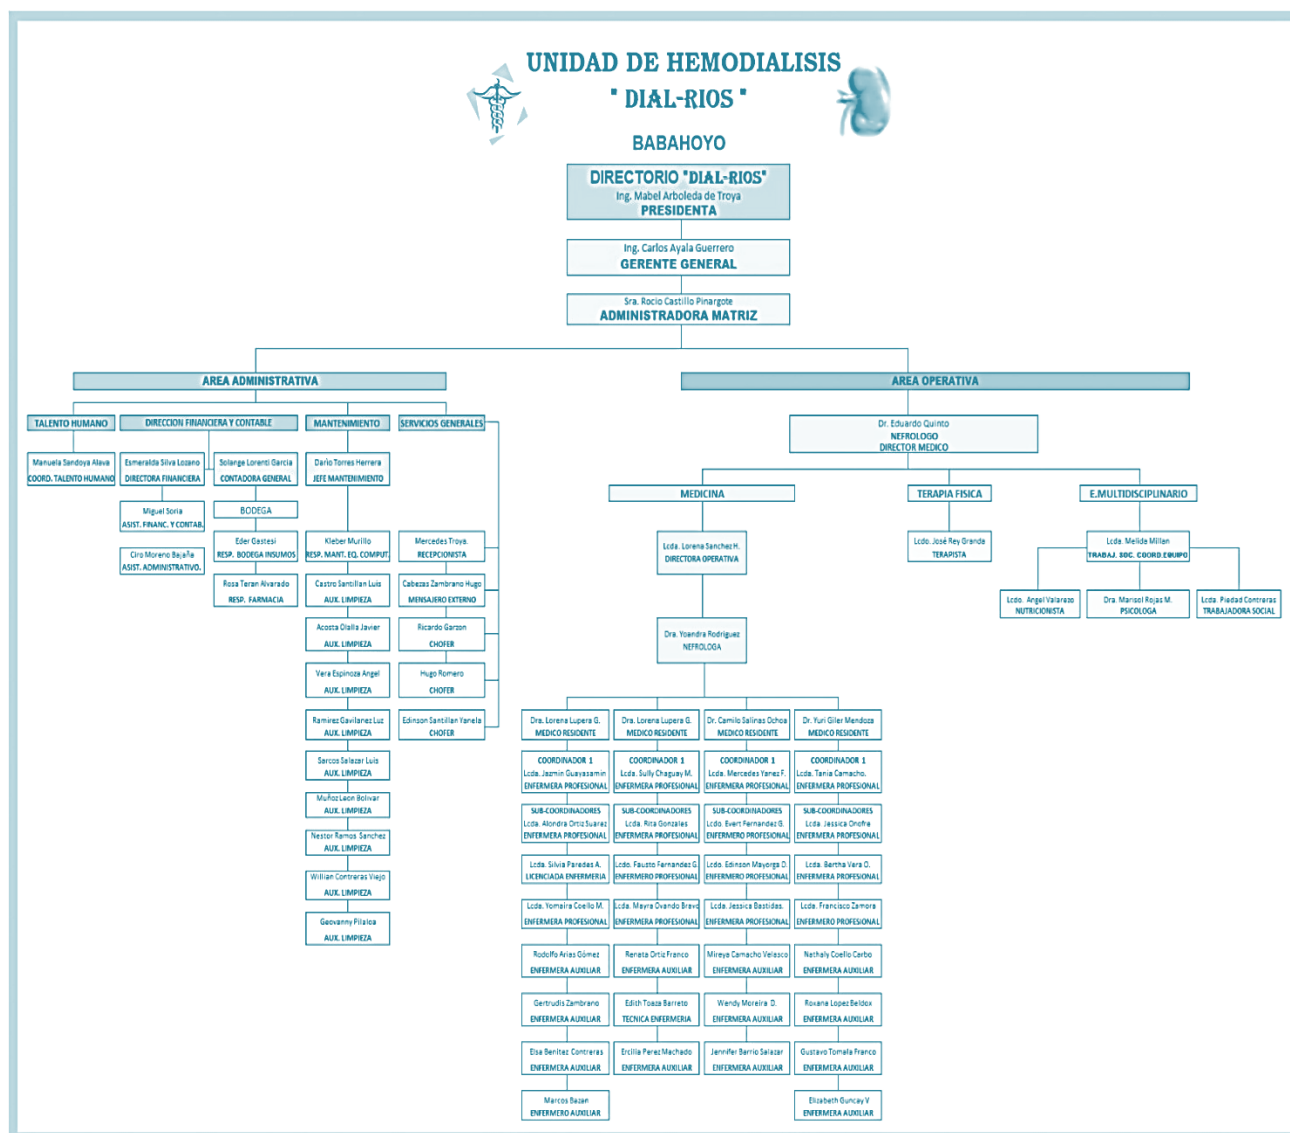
UNIDAD DE HEMODIALISIS
" DIAL-RIOS "
BABAHOYO

DIRECTORIO "DIAL-RIOS"
Ing. Mabel Arboleda de Troya
PRESIDENTA

Ing. Carlos Ayala Guerrero
GERENTE GENERAL

Sra. Rocio Castillo Pinargote
ADMINISTRADORA MATRIZ

AREA ADMINISTRATIVA

TALENTO HUMANO
Manuela Sandoya Alava
COORD. TALENTO HUMANO

DIRECCION FINANCIERA Y CONTABLE
Esmeralda Silva Lozano
DIRECTORA FINANCIERA
Solange Lorenti Garcia
CONTADORA GENERAL
Miguel Soria
ASIST. FINANC. Y CONTAB.
BODEGA
Eder Gastesi
RESP. BODEGA INSUMOS
Ciro Moreno Bajaña
ASIST. ADMINISTRATIVO.
Rosa Teran Alvarado
RESP. FARMACIA

MANTENIMIENTO
Dario Torres Herrera
JEFE MANTENIMIENTO
Kleber Murillo
RESP. MANT. EQ. COMPUT.
Castro Santillan Luis
AUX. LIMPIEZA
Acosta Olalla Javier
AUX. LIMPIEZA
Vera Espinoza Angel
AUX. LIMPIEZA
Ramirez Gavilanez Luz
AUX. LIMPIEZA
Sarcos Salazar Luis
AUX. LIMPIEZA
Muñoz Leon Bolivar
AUX. LIMPIEZA
Nestor Ramos Sanchez
AUX. LIMPIEZA
Willian Contreras Viejo
AUX. LIMPIEZA
Geovanny Pilaloa
AUX. LIMPIEZA

SERVICIOS GENERALES
Mercedes Troya.
RECEPCIONISTA
Cabezas Zambrano Hugo
MENSAJERO EXTERNO
Ricardo Garzon
CHOFER
Hugo Romero
CHOFER
Edinson Santillan Yanela
CHOFER

AREA OPERATIVA
Dr. Eduardo Quinto
NEFROLOGO
DIRECTOR MEDICO

MEDICINA
Lcda. Lorena Sanchez H.
DIRECTORA OPERATIVA
Dra. Yoandra Rodriguez
NEFROLOGA

TERAPIA FISICA
Lcdo. José Rey Granda
TERAPISTA

E.MULTIDISCIPLINARIO
Lcda. Melide Millan
TRABAJ. SOC. COORD.EQUIPO
Lcdo. Angel Valarezo
NUTRICIONISTA
Dra. Marisol Rojas M.
PSICOLOGA
Lcda. Piedad Contreras
TRABAJADORA SOCIAL

Dra. Lorena Lupera G.
MEDICO RESIDENTE
Dra. Lorena Lupera G.
MEDICO RESIDENTE
Dr. Camilo Salinas Ochoa
MEDICO RESIDENTE
Dr. Yuri Giler Mendoza
MEDICO RESIDENTE

COORDINADOR 1
Lcda. Jazmin Guayasamin
ENFERMERA PROFESIONAL
COORDINADOR 1
Lcda. Sully Chaguay M.
ENFERMERA PROFESIONAL
COORDINADOR 1
Lcda. Mercedes Yanez F.
ENFERMERA PROFESIONAL
COORDINADOR 1
Lcda. Tania Camacho.
ENFERMERA PROFESIONAL

SUB-COORDINADORES
Lcda. Alondra Ortiz Suarez
ENFERMERA PROFESIONAL
SUB-COORDINADORES
Lcda. Rita Gonzales
ENFERMERA PROFESIONAL
SUB-COORDINADORES
Lcdo. Evert Fernandez G.
ENFERMERO PROFESIONAL
SUB-COORDINADORES
Lcda. Jessica Onofre
ENFERMERA PROFESIONAL

Lcda. Silvia Paredes A.
LICENCIADA ENFERMERIA
Lcdo. Fausto Fernandez G.
ENFERMERO PROFESIONAL
Lcdo. Edinson Mayorga D.
ENFERMERO PROFESIONAL
Lcda. Bertha Vera O.
ENFERMERA PROFESIONAL

Lcda. Yomaira Coello M.
ENFERMERA PROFESIONAL
Lcda. Mayra Ovando Bravo
ENFERMERA PROFESIONAL
Lcda. Jessica Bastidas.
ENFERMERA PROFESIONAL
Lcdo. Francisco Zamora
ENFERMERO PROFESIONAL

Rodolfo Arias Gómez
ENFERMERA AUXILIAR
Reneta Ortiz Franco
ENFERMERA AUXILIAR
Mireya Camacho Velasco
ENFERMERA AUXILIAR
Nathaly Coello Carbo
ENFERMERA AUXILIAR

Gertrudis Zambrano
ENFERMERA AUXILIAR
Edith Toaza Barreto
TECNICA ENFERMERIA
Wendy Moreira D.
ENFERMERA AUXILIAR
Roxana Lopez Beldox
ENFERMERA AUXILIAR

Elsa Benitez Contreras
ENFERMERA AUXILIAR
Ercilia Perez Machado
ENFERMERA AUXILIAR
Jennifer Barrio Salazar
ENFERMERA AUXILIAR
Gustavo Tomala Franco
ENFERMERA AUXILIAR

Marcos Bazan
ENFERMERO AUXILIAR
Elizabeth Guncay V.
ENFERMERA AUXILIAR